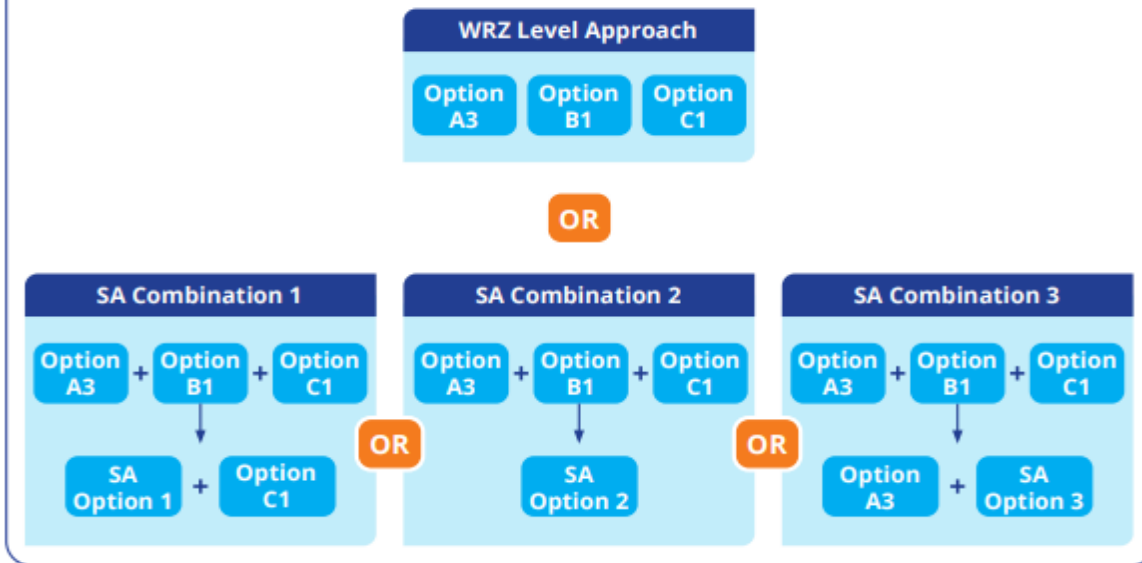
WRZ Level Approach

Option A3
Option B1
Option C1

OR

SA Combination 1

Option A3 + Option B1 + Option C1

SA Option 1 + Option C1

OR

SA Combination 2

Option A3 + Option B1 + Option C1

SA Option 2

OR

SA Combination 3

Option A3 + Option B1 + Option C1

Option A3 + SA Option 3